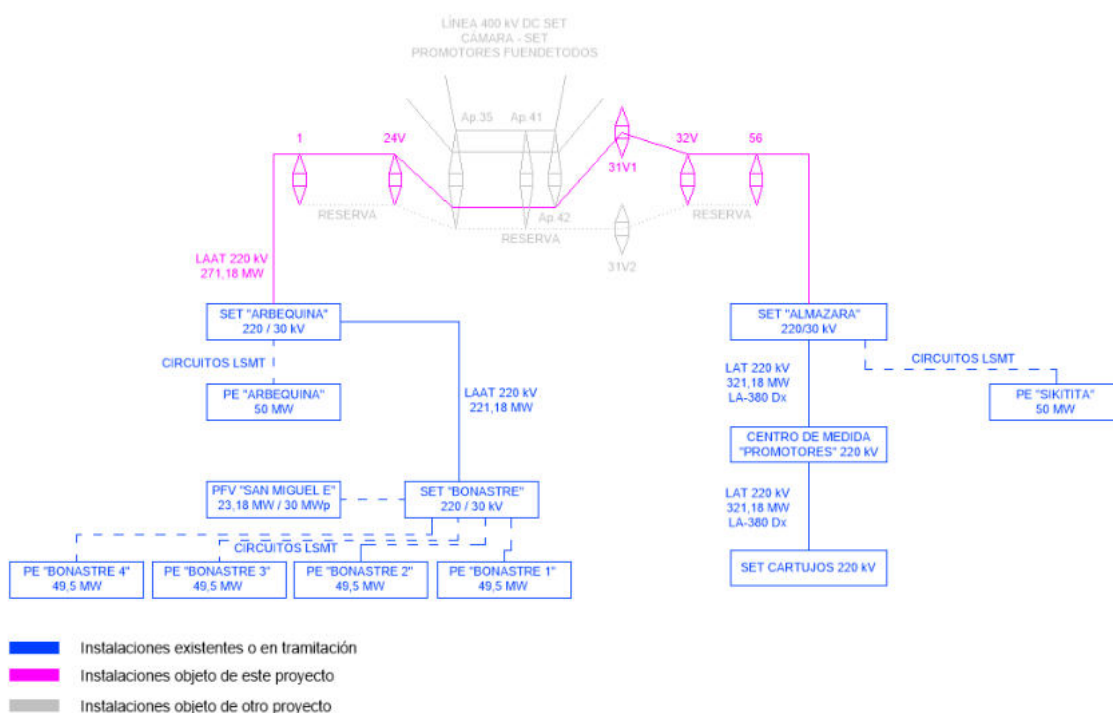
LÍNEA 400 kV DC SET
CÁMARA - SET
PROMOTORES FUENDETODOS

Ap.35
Ap.41

1
24V
31V1
32V
56

RESERVA
Ap.42
RESERVA
RESERVA
31V2

LAAT 220 kV
271,18 MW

SET "ARBEQUINA"
220 / 30 kV

CIRCUITOS LSMT

PE "ARBEQUINA"
50 MW

LAAT 220 kV
221,18 MW

SET "ALMAZARA"
220/30 kV

CIRCUITOS LSMT

PE "SIKITITA"
50 MW

LAT 220 kV
321,18 MW
LA-380 Dx

CENTRO DE MEDIDA
"PROMOTORES" 220 kV

LAT 220 kV
321,18 MW
LA-380 Dx

SET CARTUJOS 220 kV

PFV "SAN MIGUEL E"
23,18 MW / 30 MWp

SET "BONASTRE"
220 / 30 kV

CIRCUITOS LSMT

PE "BONASTRE 4"
49,5 MW

PE "BONASTRE 3"
49,5 MW

PE "BONASTRE 2"
49,5 MW

PE "BONASTRE 1"
49,5 MW

Instalaciones existentes o en tramitación
Instalaciones objeto de este proyecto
Instalaciones objeto de otro proyecto